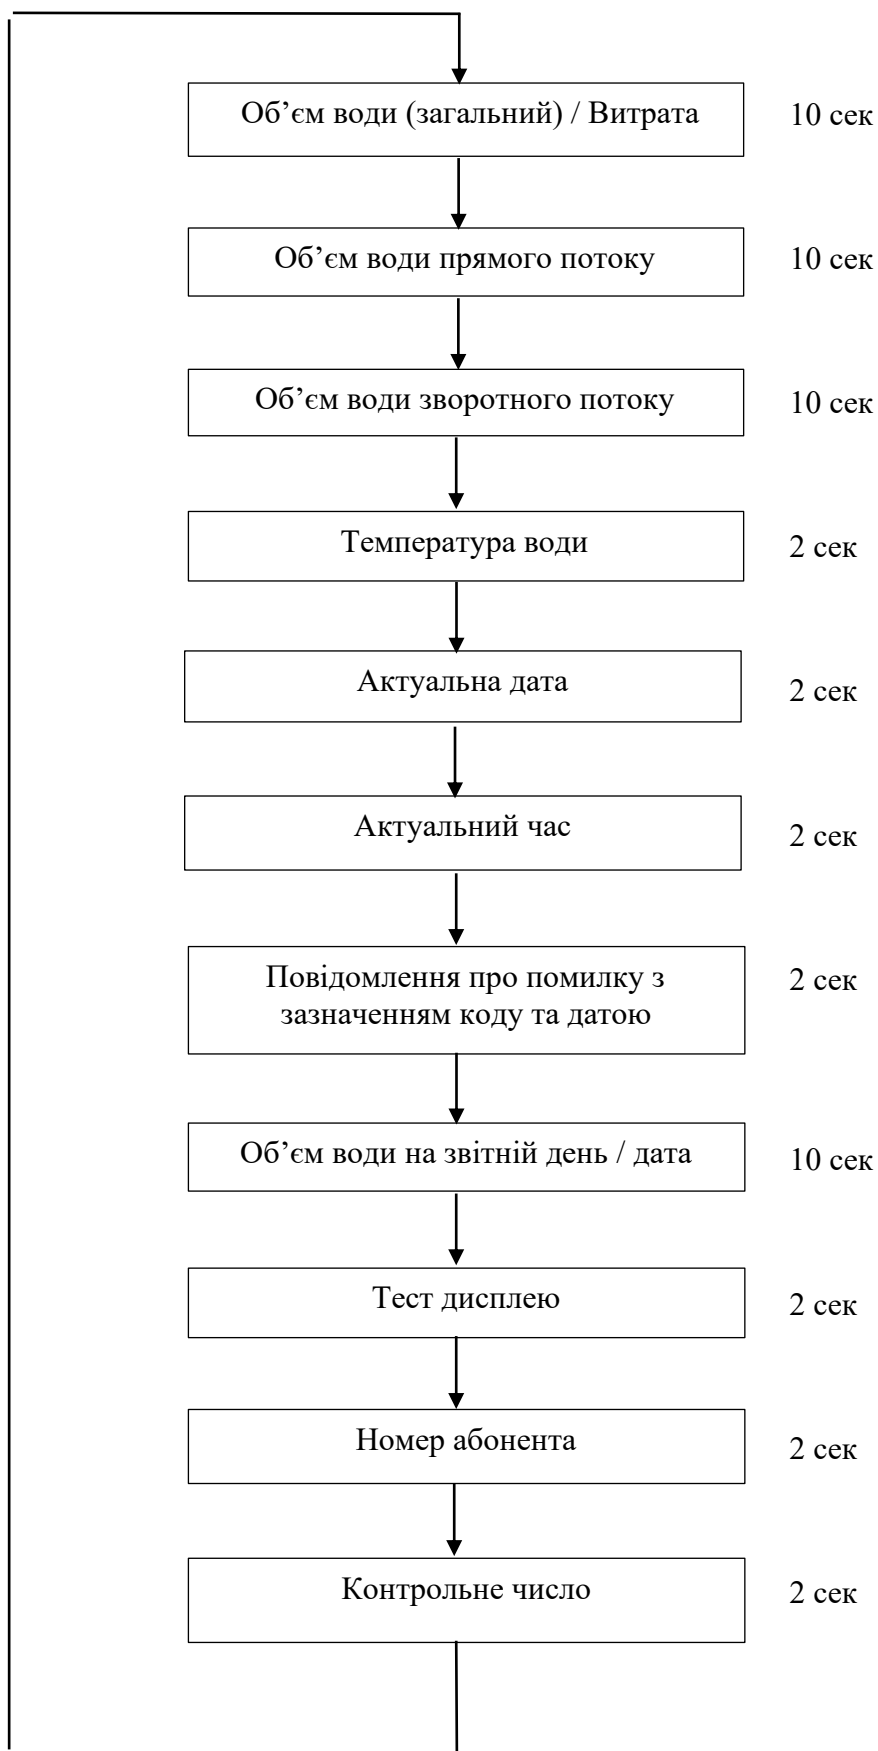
Об’єм води (загальний) / Витрата
10 сек

Об’єм води прямого потоку
10 сек

Об’єм води зворотного потоку
10 сек

Температура води
2 сек

Актуальна дата
2 сек

Актуальний час
2 сек

Повідомлення про помилку з зазначенням коду та датою
2 сек

Об’єм води на звітній день / дата
10 сек

Тест дисплею
2 сек

Номер абонента
2 сек

Контрольне число
2 сек